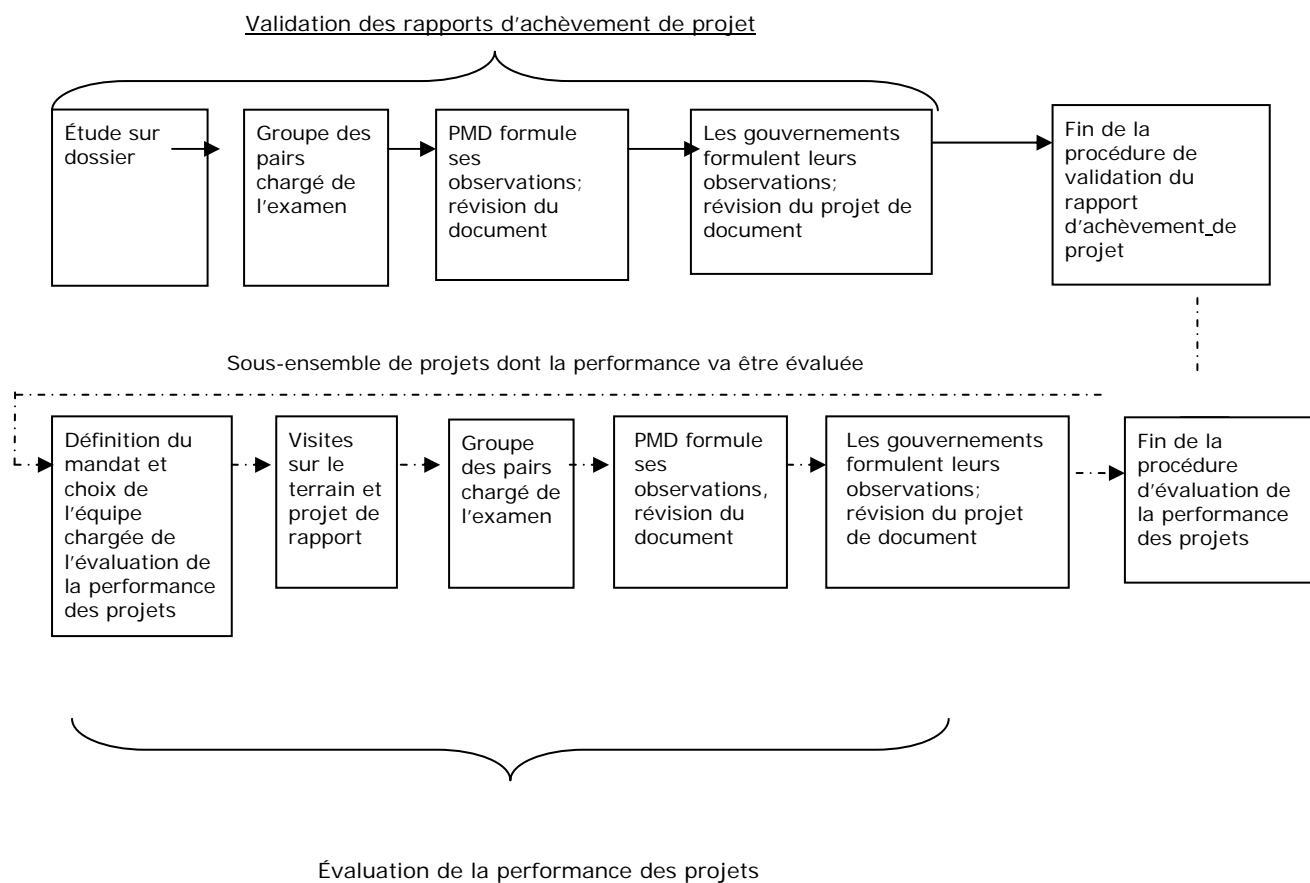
Validation des rapports d'achèvement de projet

Étude sur dossier

Groupe des pairs chargé de l'examen

PMD formule ses observations; révision du document

Les gouvernements formulent leurs observations; révision du projet de document

Fin de la procédure de validation du rapport d'achèvement de projet

Sous-ensemble de projets dont la performance va être évaluée

Définition du mandat et choix de l'équipe chargée de l'évaluation de la performance des projets

Visites sur le terrain et projet de rapport

Groupe des pairs chargé de l'examen

PMD formule ses observations, révision du document

Les gouvernements formulent leurs observations; révision du projet de document

Fin de la procédure d'évaluation de la performance des projets

Évaluation de la performance des projets